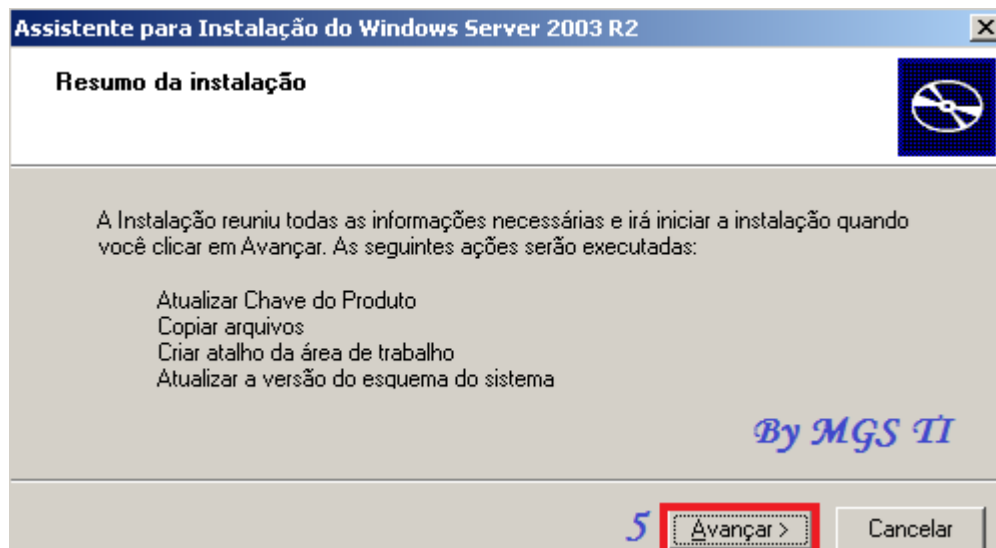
Assistente para Instalação do Windows Server 2003 R2

Resumo da instalação

A Instalação reuniu todas as informações necessárias e irá iniciar a instalação quando você clicar em Avançar. As seguintes ações serão executadas:

Atualizar Chave do Produto
Copiar arquivos
Criar atalho da área de trabalho
Atualizar a versão do esquema do sistema

By MGS TI

5 Avançar >

Cancelar